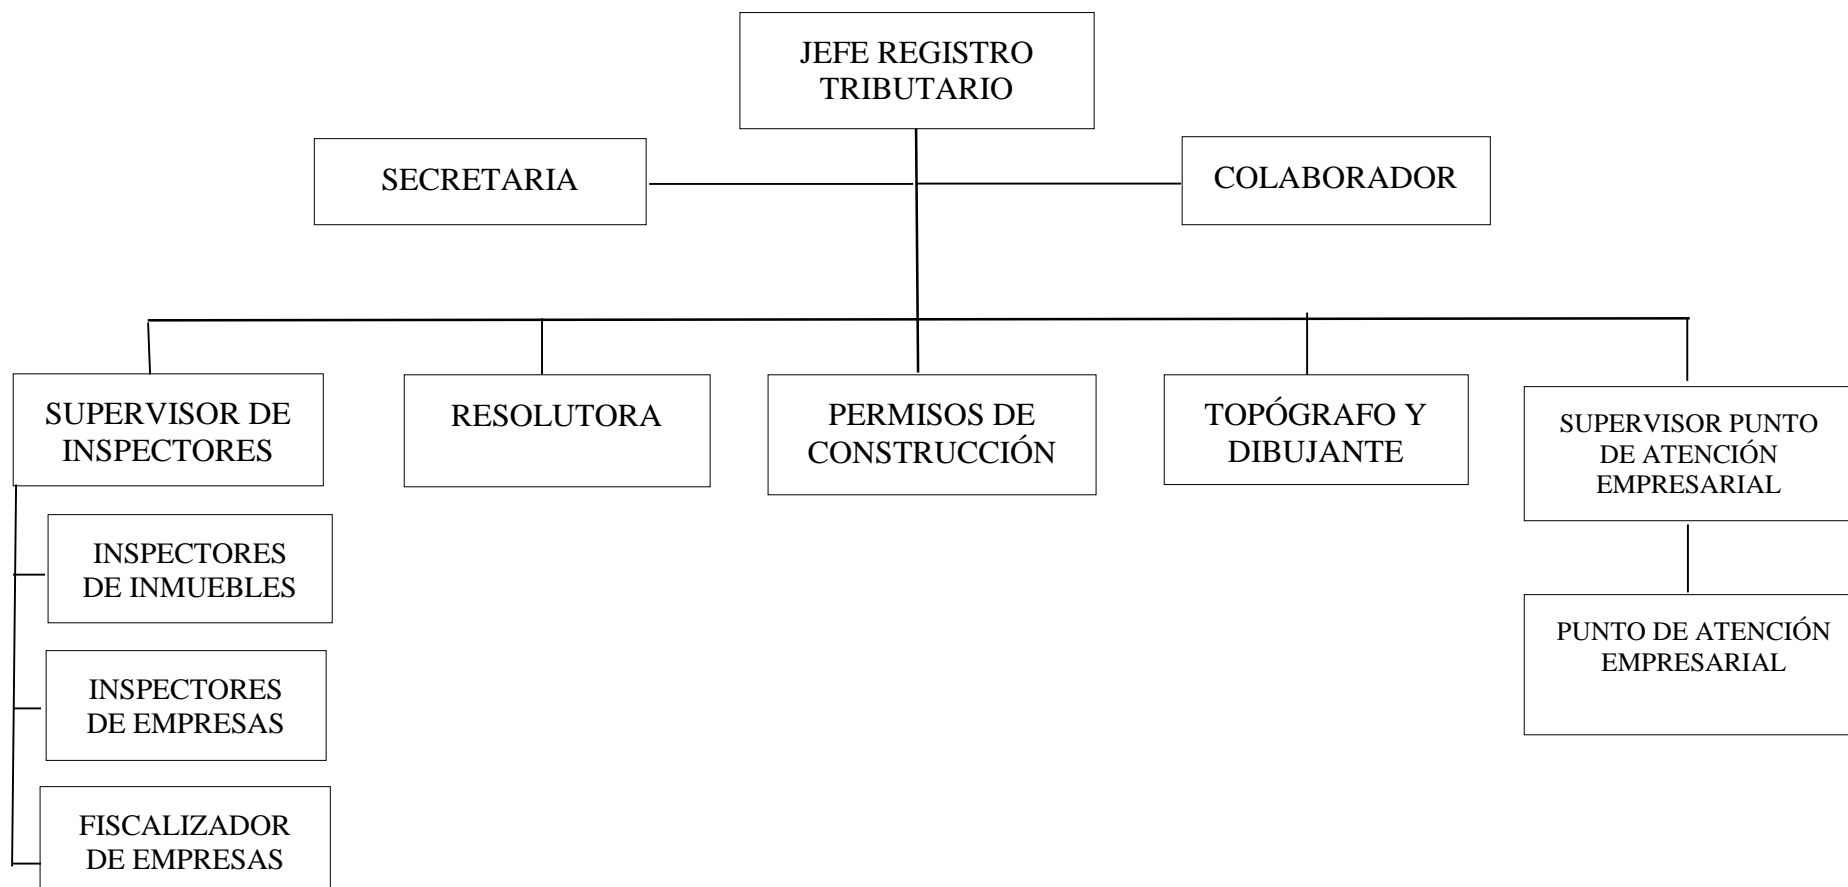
JEFE REGISTRO TRIBUTARIO

SECRETARIA

COLABORADOR

SUPERVISOR DE INSPECTORES

RESOLUTORA

PERMISOS DE CONSTRUCCIÓN

TOPÓGRAFO Y DIBUJANTE

SUPERVISOR PUNTO DE ATENCIÓN EMPRESARIAL

INSPECTORES DE INMUEBLES

INSPECTORES DE EMPRESAS

FISCALIZADOR DE EMPRESAS

PUNTO DE ATENCIÓN EMPRESARIAL